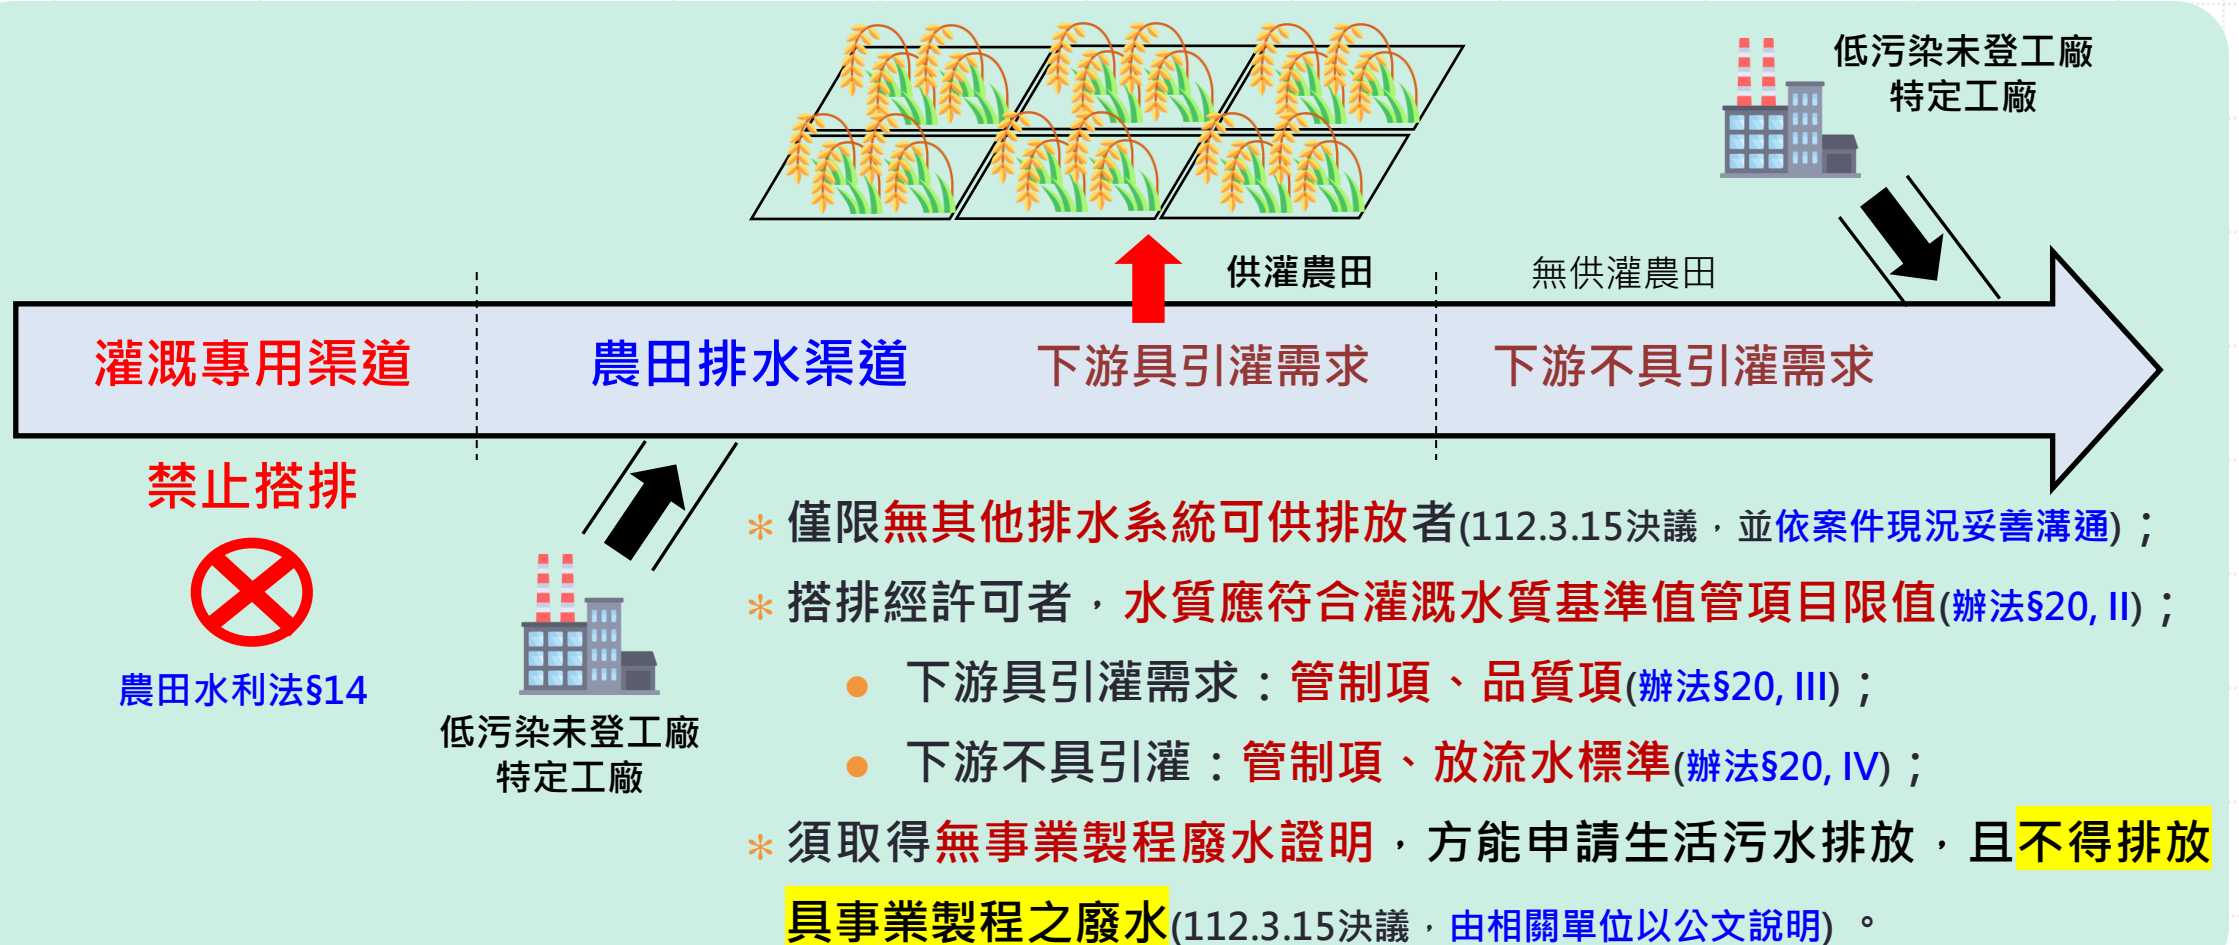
低污染未登工廠
特定工廠

供灌農田

無供灌農田

灌溉專用渠道

農田排水渠道

下游具引灌需求

下游不具引灌需求

禁止搭排

農田水利法§14

低污染未登工廠
特定工廠

* 僅限無其他排水系統可供排放者(112.3.15決議，並依案件現況妥善溝通)；

* 搭排經許可者，水質應符合灌溉水質基準值管項目限值(辦法§20, II)；

● 下游具引灌需求：管制項、品質項(辦法§20, III)；

● 下游不具引灌：管制項、放流水標準(辦法§20, IV)；

* 須取得無事業製程廢水證明，方能申請生活污水排放，且不得排放具事業製程之廢水(112.3.15決議，由相關單位以公文說明)。